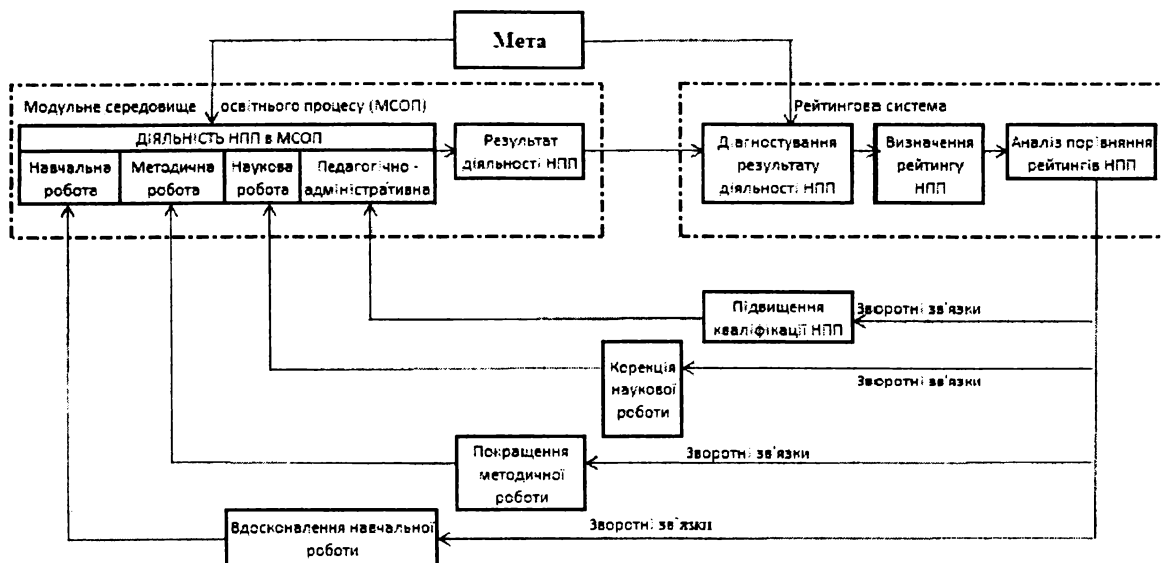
Мета

Модульне середовище освітнього процесу (МСОП)

ДІЯЛЬНІСТЬ НПП в МСОП

Навчальна робота

Методична робота

Наукова робота

Педагогічно - адміністративна

Результат діяльності НПП

Рейтингова система

Діагностування результату діяльності НПП

Визначення рейтингу НПП

Аналіз порівняння рейтингів НПП

Підвищення кваліфікації НПП

Зворотні зв'язки

Корекція наукової роботи

Зворотні зв'язки

Покращення методичної роботи

Зворотні зв'язки

Вдосконалення навчальної роботи

Зворотні зв'язки